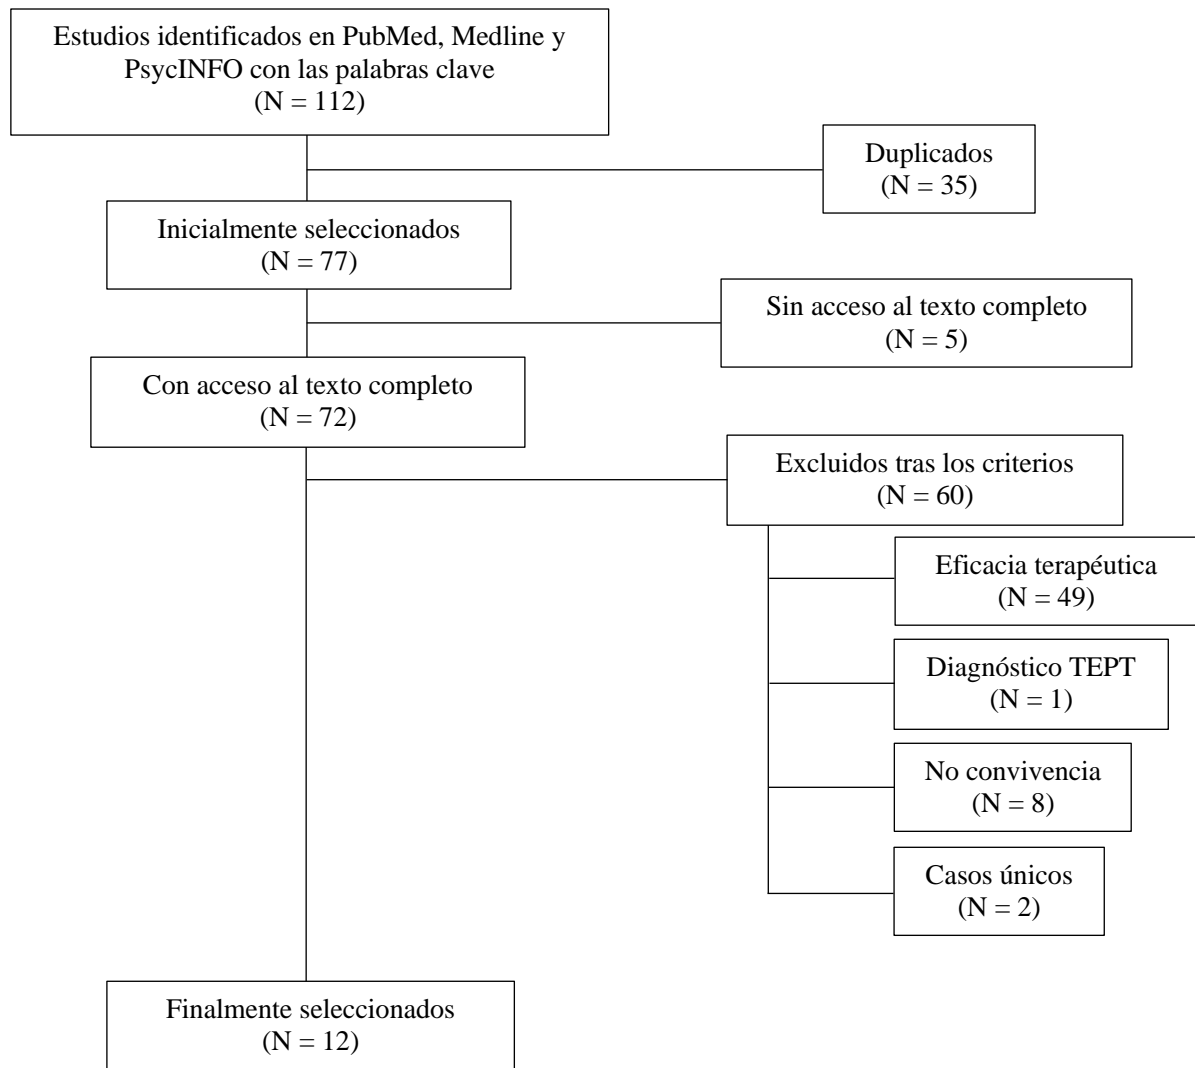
Estudios identificados en PubMed, Medline y PsycINFO con las palabras clave
(N = 112)

Duplicados
(N = 35)

Inicialmente seleccionados
(N = 77)

Sin acceso al texto completo
(N = 5)

Con acceso al texto completo
(N = 72)

Excluidos tras los criterios
(N = 60)

Eficacia terapéutica
(N = 49)

Diagnóstico TEPT
(N = 1)

No convivencia
(N = 8)

Casos únicos
(N = 2)

Finalmente seleccionados
(N = 12)